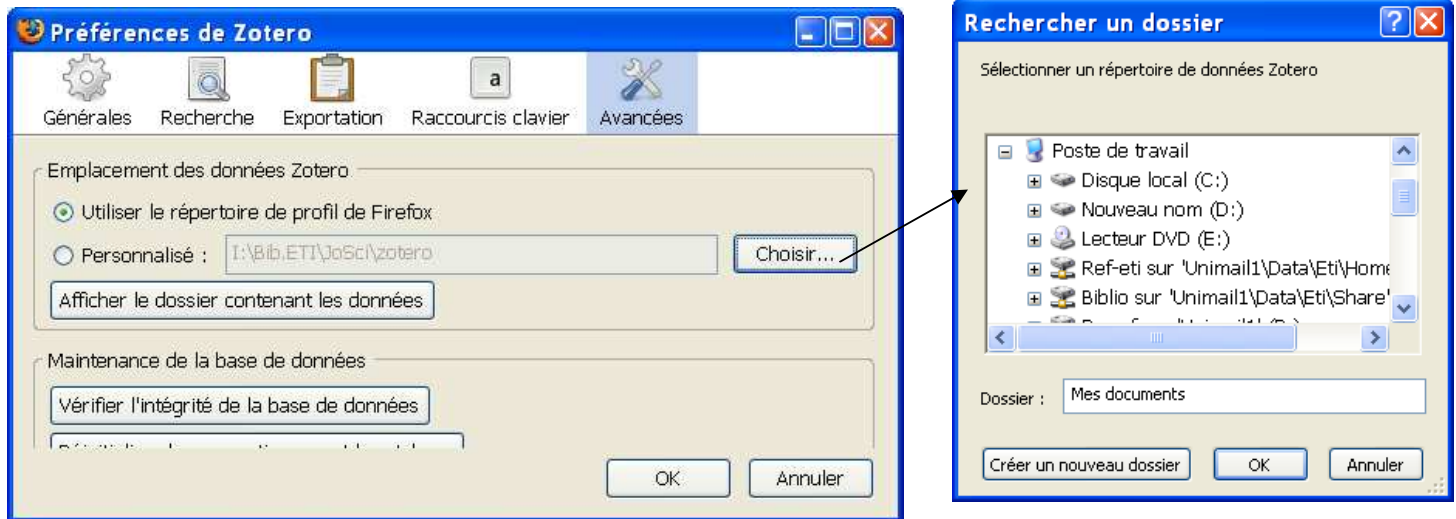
Préférences de Zotero

Générales Recherche Exportation Raccourcis clavier Avancées

Emplacement des données Zotero

Utiliser le répertoire de profil de Firefox

Personnalisé : I:\Bib.ETI\JoSci\zotero Choisir...

Afficher le dossier contenant les données

Maintenance de la base de données

Vérifier l'intégrité de la base de données

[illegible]

OK Annuler

Rechercher un dossier

Sélectionner un répertoire de données Zotero

Poste de travail
Disque local (C:)
Nouveau nom (D:)
Lecteur DVD (E:)
Ref-eti sur 'Unimail1\Data\Eti\Home
Biblio sur 'Unimail1\Data\Eti\Share'
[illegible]

Dossier : Mes documents

Créer un nouveau dossier OK Annuler